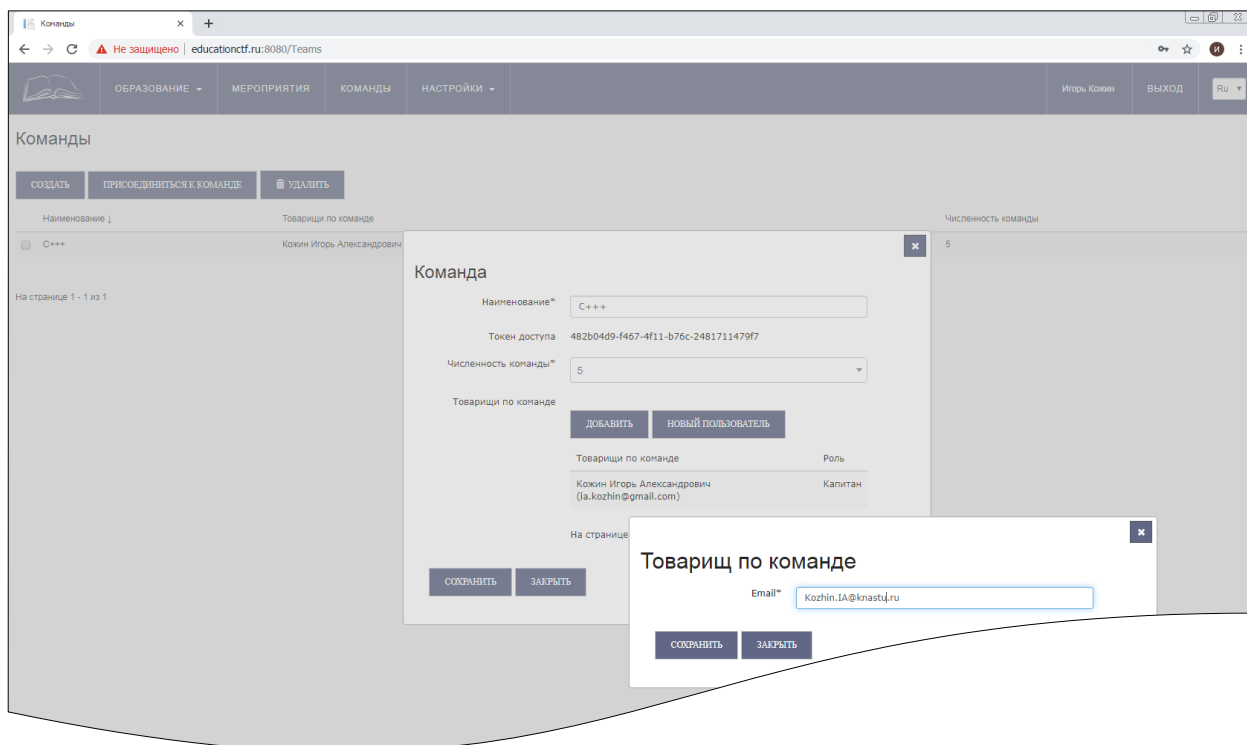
Команды ×
Не защищено | educationctf.ru:8080/Teams

ОБРАЗОВАНИЕ МЕРОПРИЯТИЯ КОМАНДЫ НАСТРОЙКИ Игорь Кожин ВЫХОД Ru

Команды

СОЗДАТЬ ПРИСОЕДИНИТЬСЯ К КОМАНДЕ УДАЛИТЬ

| Наименование ↓ | Товарищи по команде | Численность команды |
|---|---|---|
| C+++ | Кожин Игорь Александрович | 5 |

На странице 1 - 1 из 1

Команда

Наименование* C+++

Токен доступа 482b04d9-f467-4f11-b76c-2481711479f7

Численность команды* 5

Товарищи по команде

ДОБАВИТЬ НОВЫЙ ПОЛЬЗОВАТЕЛЬ

| Товарищи по команде | Роль |
|---|---|
| Кожин Игорь Александрович (ia.kozhin@gmail.com) | Капитан |

На странице

СОХРАНИТЬ ЗАКРЫТЬ

Товарищ по команде

Email* Kozhin.IA@knastu.ru

СОХРАНИТЬ ЗАКРЫТЬ